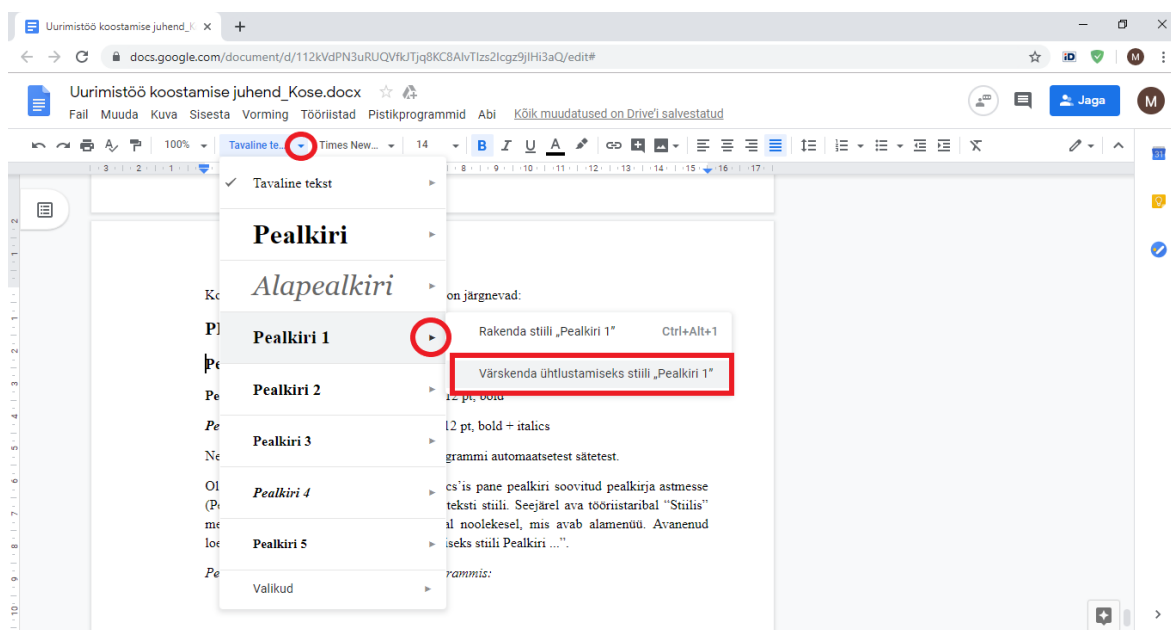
Uurimistöö koostamise juhend_K ×
docs.google.com/document/d/112kVdPN3uRUQVfkJTjq8KC8AlvTIzs2lcgz9jlHi3aQ/edit#

Uurimistöö koostamise juhend_Kose.docx
Fail Muuda Kuva Sisesta Vorming Tööriistad Pistikprogrammid Abi Kõik muudatused on Drive'i salvestatud
Jaga
M

100% Tavaline te... Times New... 14 B I U A

Tavaline tekst
Pealkiri
Alapealkiri
Pealkiri 1
Pealkiri 2
Pealkiri 3
Pealkiri 4
Pealkiri 5
Valikud

Rakenda stiili „Pealkiri 1" Ctrl+Alt+1
Värskenda ühtlustamiseks stiili „Pealkiri 1"

Ko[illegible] on järgnevad:
Pl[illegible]
Pe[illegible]
Pe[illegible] 12 pt, bold
Pe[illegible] 12 pt, bold + italics
Ne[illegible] grammi automaatsetest sätetest.
Ol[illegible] cs'is pane pealkiri soovitud pealkirja astmesse (Pe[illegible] teksti stiili. Seejärel ava tööriistaribal "Stiilis" me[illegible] al noolekesel, mis avab alamenüü. Avanenud loe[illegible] iseks stiili Pealkiri ...".
Pe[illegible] rammis: